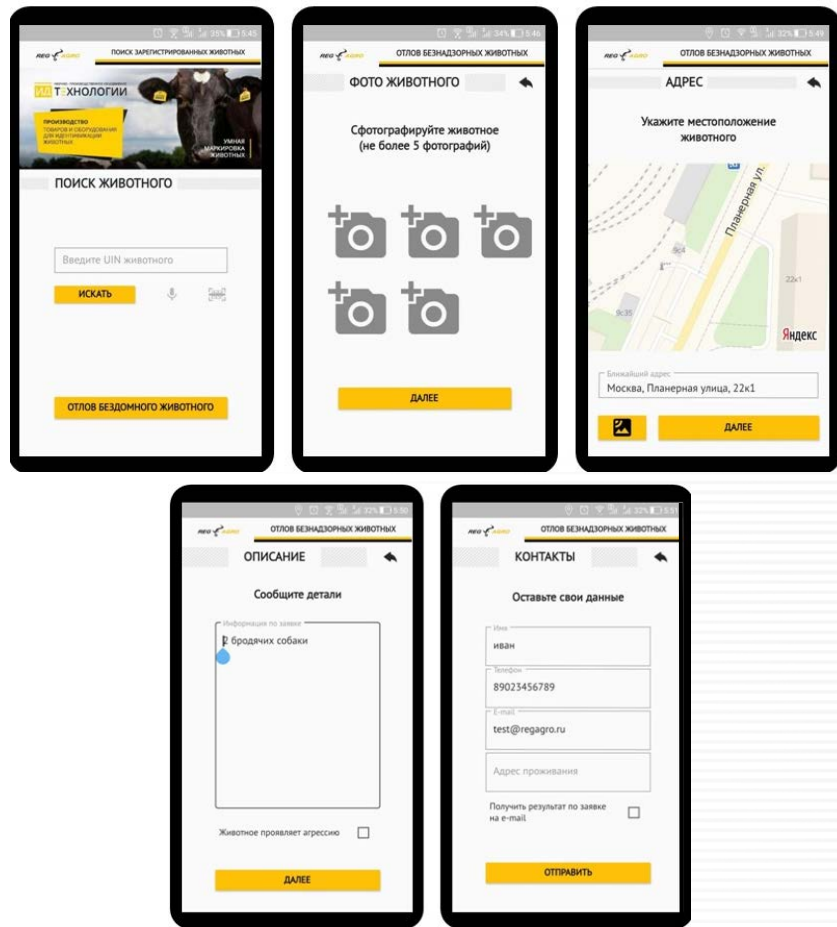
35% 5:45

REG AGRO

ПОИСК ЗАРЕГИСТРИРОВАННЫХ ЖИВОТНЫХ

ТЕХНОЛОГИИ

ПРОИЗВОДСТВО ТОВАРОВ И ОБОРУДОВАНИЯ ДЛЯ ИДЕНТИФИКАЦИИ ЖИВОТНЫХ

УМНАЯ МАРКИРОВКА ЖИВОТНЫХ

ПОИСК ЖИВОТНОГО

Введите UIN животного

ИСКАТЬ

ОТЛОВ БЕЗДОМНОГО ЖИВОТНОГО

34% 5:46

REG AGRO

ОТЛОВ БЕЗНАДЗОРНЫХ ЖИВОТНЫХ

ФОТО ЖИВОТНОГО

Сфотографируйте животное (не более 5 фотографий)

ДАЛЕЕ

32% 5:49

REG AGRO

ОТЛОВ БЕЗНАДЗОРНЫХ ЖИВОТНЫХ

АДРЕС

Укажите местоположение животного

Планерная ул.

22к1

Яндекс

Ближайший адрес

Москва, Планерная улица, 22к1

ДАЛЕЕ

32% 5:50

REG AGRO

ОТЛОВ БЕЗНАДЗОРНЫХ ЖИВОТНЫХ

ОПИСАНИЕ

Сообщите детали

Информация по заявке

2 бродячих собаки

Животное проявляет агрессию

ДАЛЕЕ

32% 5:51

REG AGRO

ОТЛОВ БЕЗНАДЗОРНЫХ ЖИВОТНЫХ

КОНТАКТЫ

Оставьте свои данные

Имя

иван

Телефон

89023456789

E-mail

test@regagro.ru

Адрес проживания

Получить результат по заявке на e-mail

ОТПРАВИТЬ